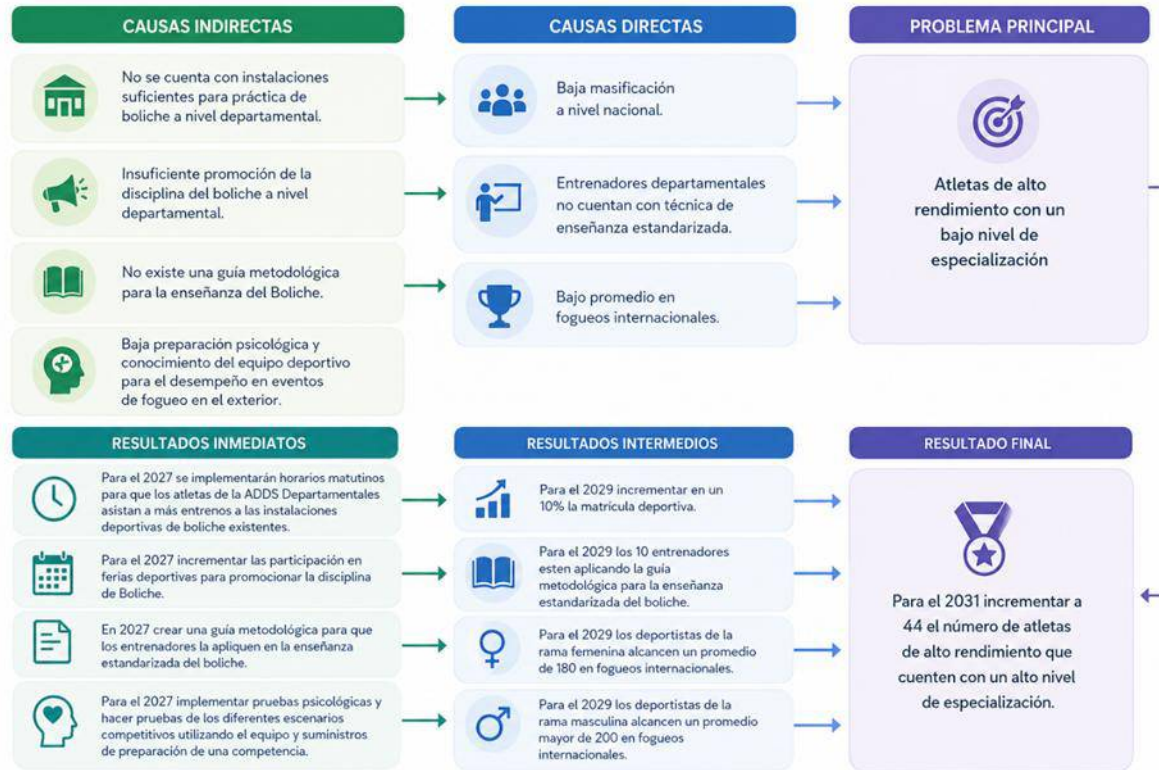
CAUSAS INDIRECTAS

No se cuenta con instalaciones suficientes para práctica de boliche a nivel departamental.

Insuficiente promoción de la disciplina del boliche a nivel departamental.

No existe una guía metodológica para la enseñanza del Boliche.

Baja preparación psicológica y conocimiento del equipo deportivo para el desempeño en eventos de fogueo en el exterior.

CAUSAS DIRECTAS

Baja masificación a nivel nacional.

Entrenadores departamentales no cuentan con técnica de enseñanza estandarizada.

Bajo promedio en fogueos internacionales.

PROBLEMA PRINCIPAL

Atletas de alto rendimiento con un bajo nivel de especialización

RESULTADOS INMEDIATOS

Para el 2027 se implementarán horarios matutinos para que los atletas de la ADDS Departamentales asistan a más entrenos a las instalaciones deportivas de boliche existentes.

Para el 2027 incrementar las participación en ferias deportivas para promocionar la disciplina de Boliche.

En 2027 crear una guía metodológica para que los entrenadores la apliquen en la enseñanza estandarizada del boliche.

Para el 2027 implementar pruebas psicológicas y hacer pruebas de los diferentes escenarios competitivos utilizando el equipo y suministros de preparación de una competencia.

RESULTADOS INTERMEDIOS

Para el 2029 incrementar en un 10% la matrícula deportiva.

Para el 2029 los 10 entrenadores esten aplicando la guía metodológica para la enseñanza estandarizada del boliche.

Para el 2029 los deportistas de la rama femenina alcancen un promedio de 180 en fogueos internacionales.

Para el 2029 los deportistas de la rama masculina alcancen un promedio mayor de 200 en fogueos internacionales.

RESULTADO FINAL

Para el 2031 incrementar a 44 el número de atletas de alto rendimiento que cuenten con un alto nivel de especialización.